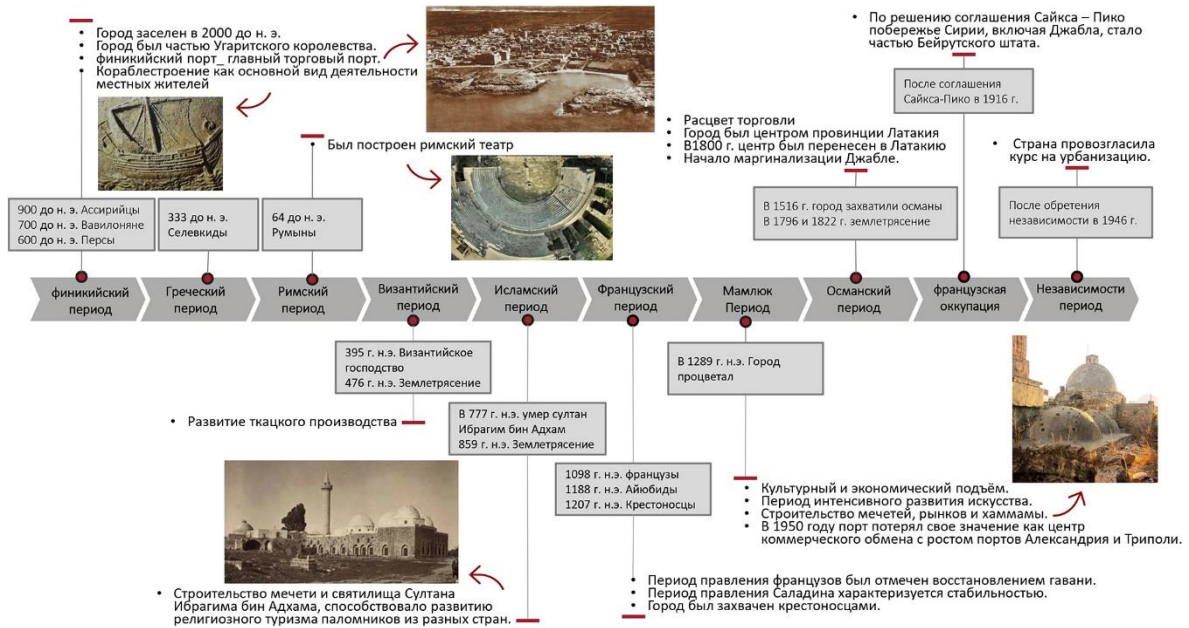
• Город заселен в 2000 до н. э.
• Город был частью Угаритского королевства.
• финикийский порт_ главный торговый порт.
• Кораблестроение как основной вид деятельности местных жителей

900 до н. э. Ассирийцы
700 до н. э. Вавилоняне
600 до н. э. Персы

333 до н. э.
Селевкиды

64 до н. э.
Румыны

• Был построен римский театр

• Расцвет торговли
• Город был центром провинции Латакия
• В1800 г. центр был перенесен в Латакию
• Начало маргинализации Джабле.

В 1516 г. город захватили османы
В 1796 и 1822 г. землетрясение

• По решению соглашения Сайкса – Пико побережье Сирии, включая Джабла, стало частью Бейрутского штата.

После соглашения
Сайкса-Пико в 1916 г.

• Страна провозгласила курс на урбанизацию.

После обретения независимости в 1946 г.

финикийский период

Греческий период

Римский период

Византийский период

Исламский период

Французский период

Мамлюк Период

Османский период

французская оккупация

Независимости период

395 г. н.э. Византийское господство
476 г. н.э. Землетрясение

• Развитие ткацкого производства

В 777 г. н.э. умер султан Ибрагим бин Адхам
859 г. н.э. Землетрясение

1098 г. н.э. французы
1188 г. н.э. Айюбиды
1207 г. н.э. Крестоносцы

В 1289 г. н.э. Город процветал

• Культурный и экономический подъём.
• Период интенсивного развития искусства.
• Строительство мечетей, рынков и хаммамы.
• В 1950 году порт потерял свое значение как центр коммерческого обмена с ростом портов Александрия и Триполи.

• Строительство мечети и святилища Султана Ибрагима бин Адхама, способствовало развитию религиозного туризма паломников из разных стран.

• Период правления французов был отмечен восстановлением гавани.
• Период правления Саладина характеризуется стабильностью.
• Город был захвачен крестоносцами.